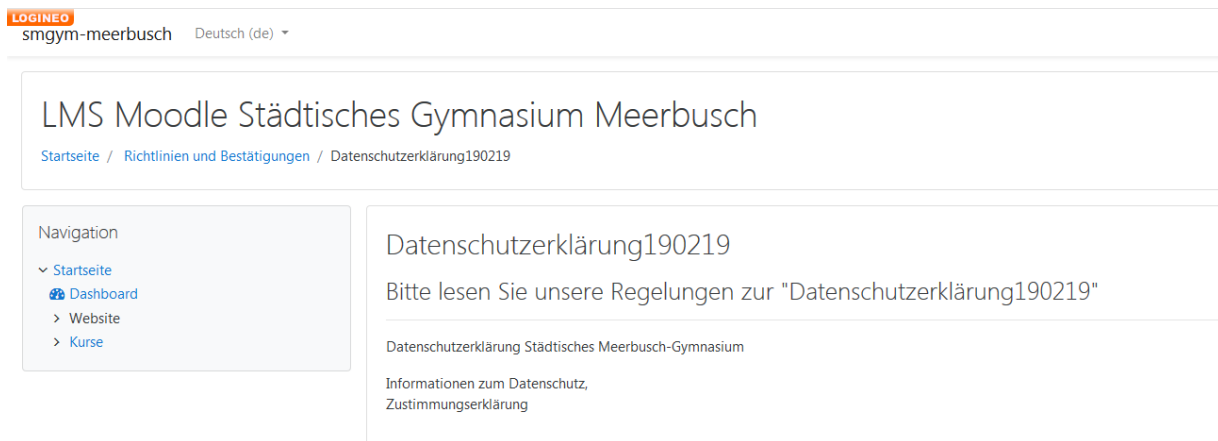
LOGINEO
smgym-meerbusch Deutsch (de)

LMS Moodle Städtisches Gymnasium Meerbusch

Startseite / Richtlinien und Bestätigungen / Datenschutzerklärung190219

Navigation

Startseite
Dashboard
Website
Kurse

Datenschutzerklärung190219

Bitte lesen Sie unsere Regelungen zur "Datenschutzerklärung190219"

Datenschutzerklärung Städtisches Meerbusch-Gymnasium

Informationen zum Datenschutz,
Zustimmungserklärung